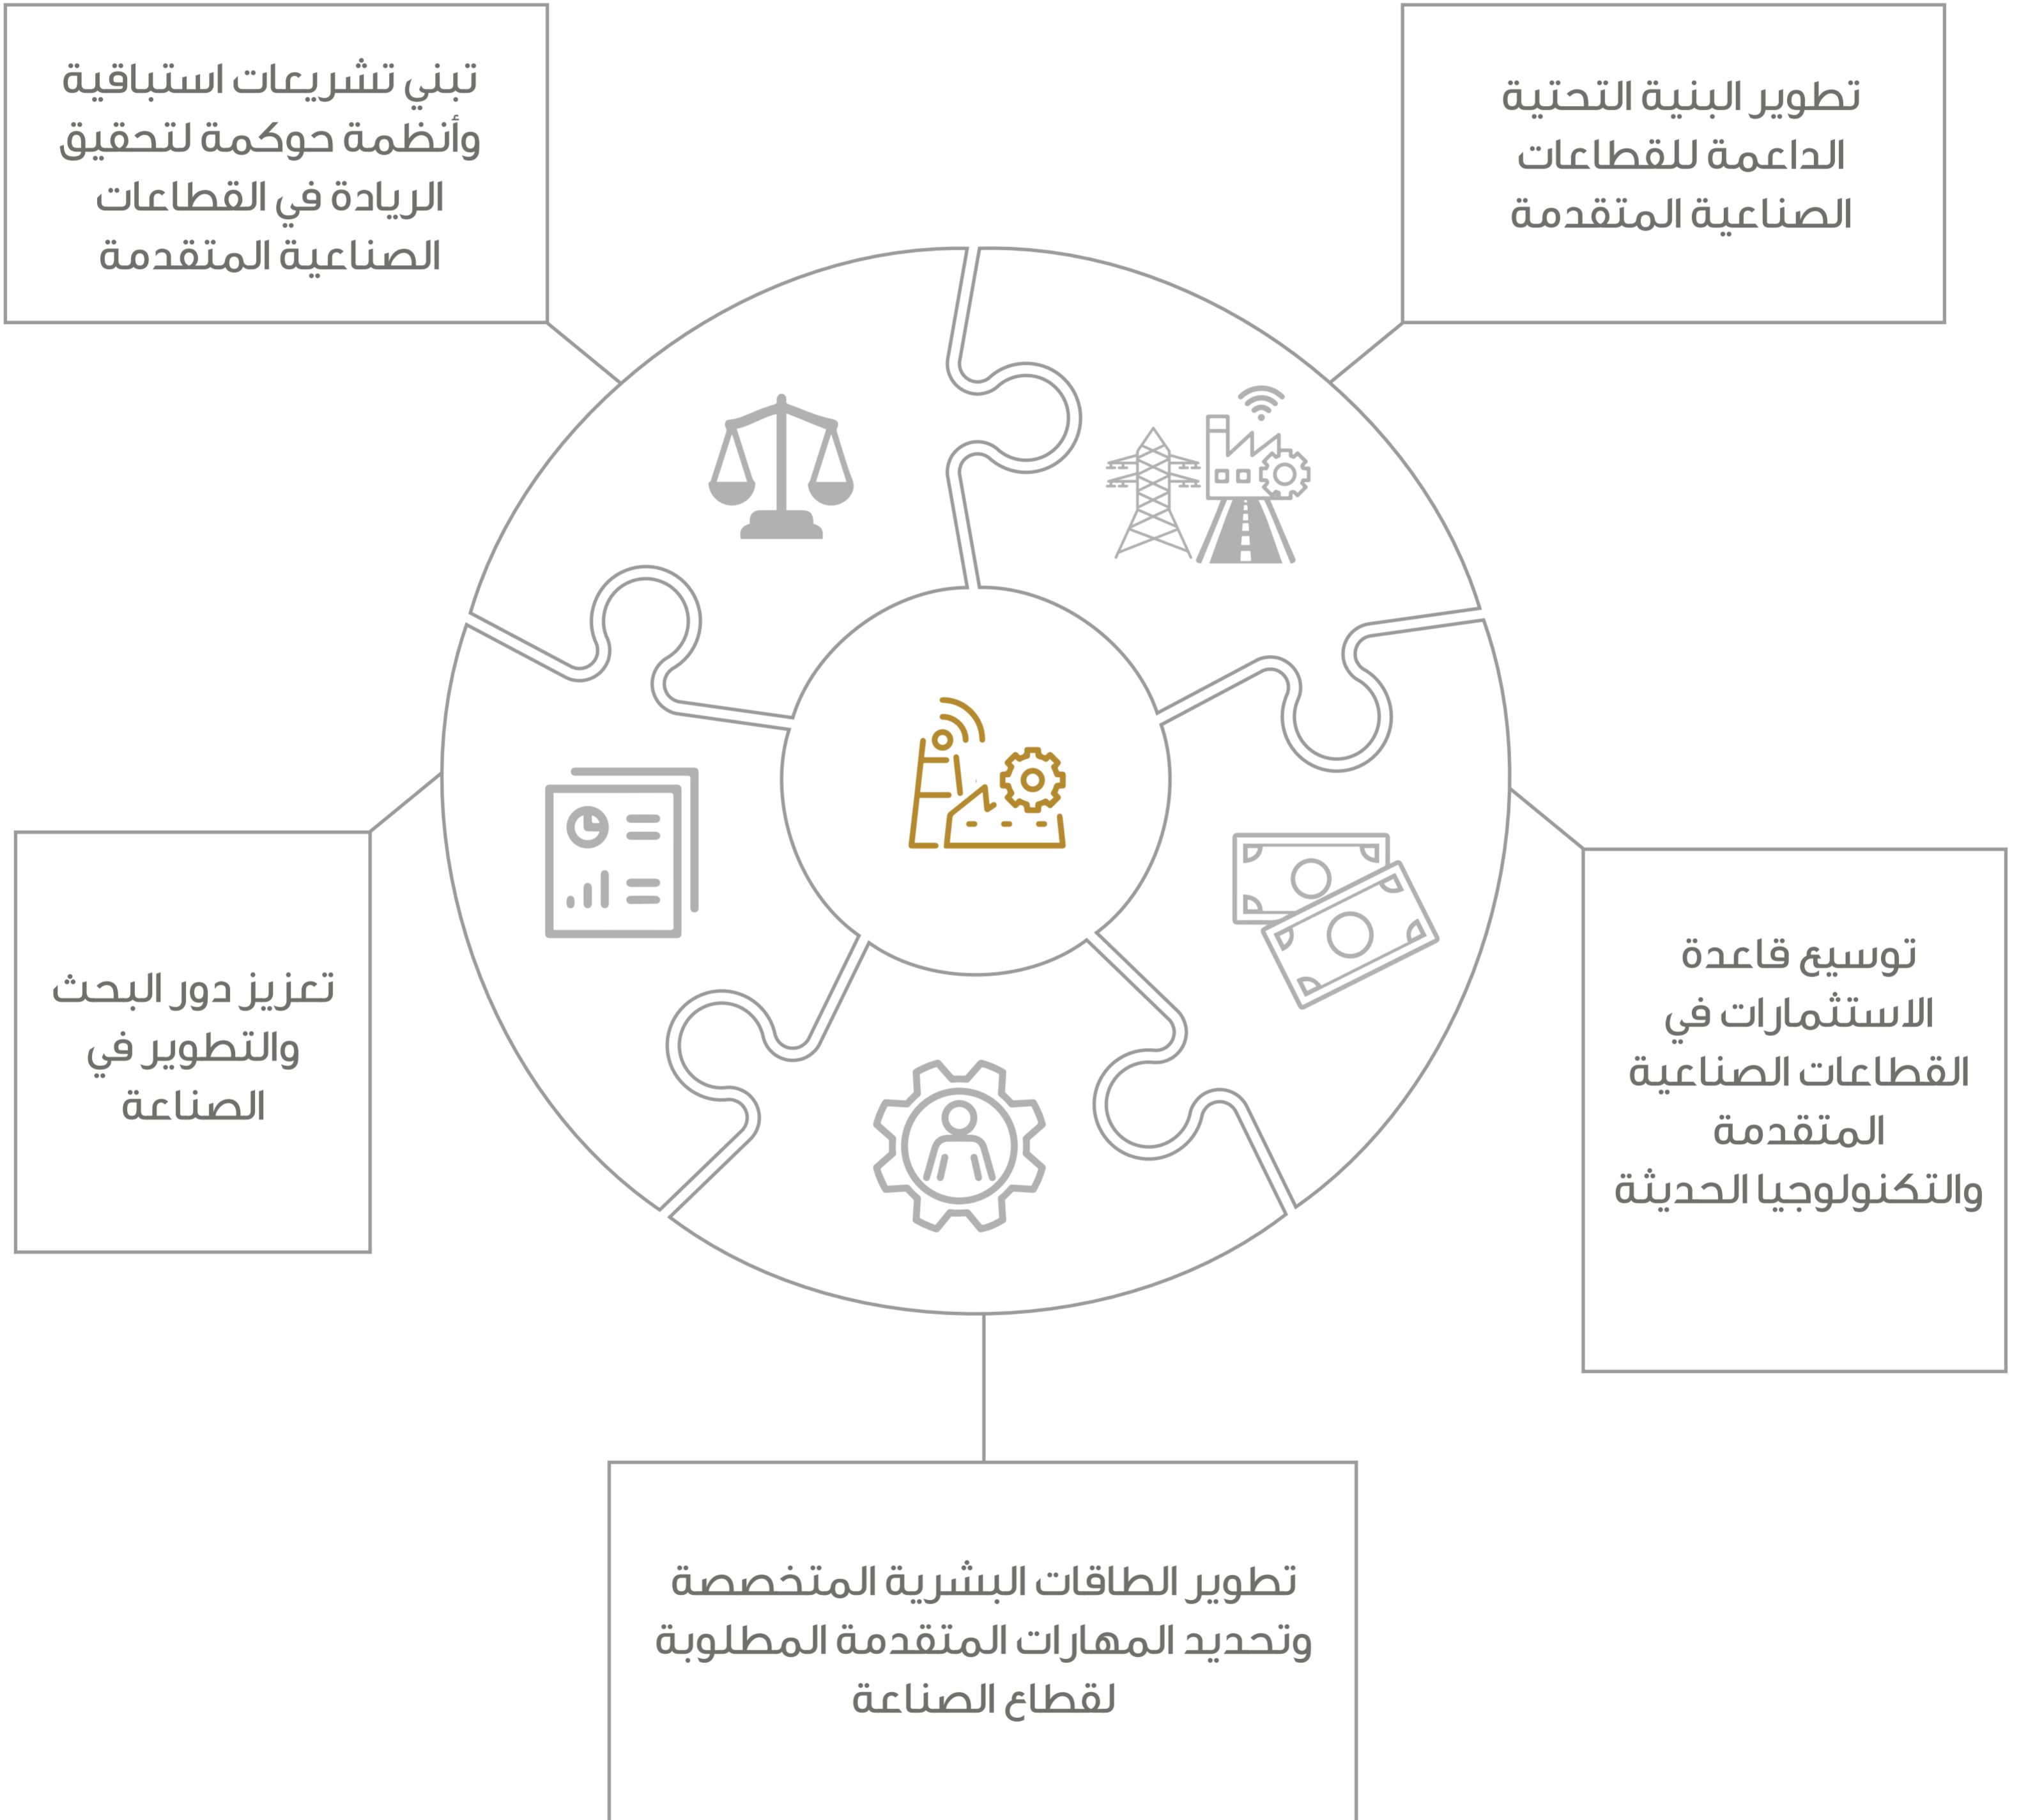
تطوير البنية التحتية الداعمة للقطاعات الصناعية المتقدمة

تبني تشريعات استباقية وأنظمة حوكمة لتحقيق الريادة في القطاعات الصناعية المتقدمة

توسيع قاعدة الاستثمارات في القطاعات الصناعية المتقدمة والتكنولوجيا الحديثة

تعزيز دور البحث والتطوير في الصناعة

تطوير الطاقات البشرية المتخصصة وتحديد المهارات المتقدمة المطلوبة لقطاع الصناعة